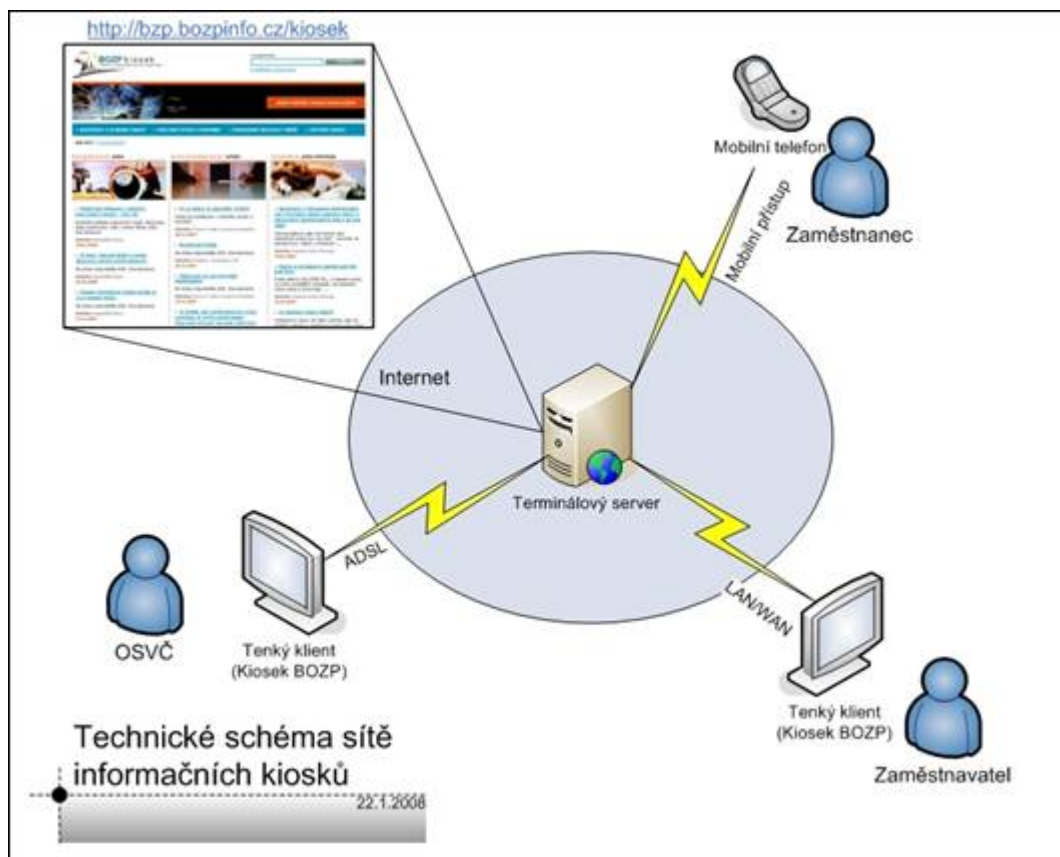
http://bzp.bozpinfo.cz/kiosek

BOZP kiosek

Mobilní telefon

Mobilní přístup

Zaměstnanec

Internet

Terminálový server

ADSL

LAN/WAN

OSVČ

Tenký klient (Kiosek BOZP)

Tenký klient (Kiosek BOZP)

Zaměstnavatel

Technické schéma sítě informačních kiosků

22.1.2008